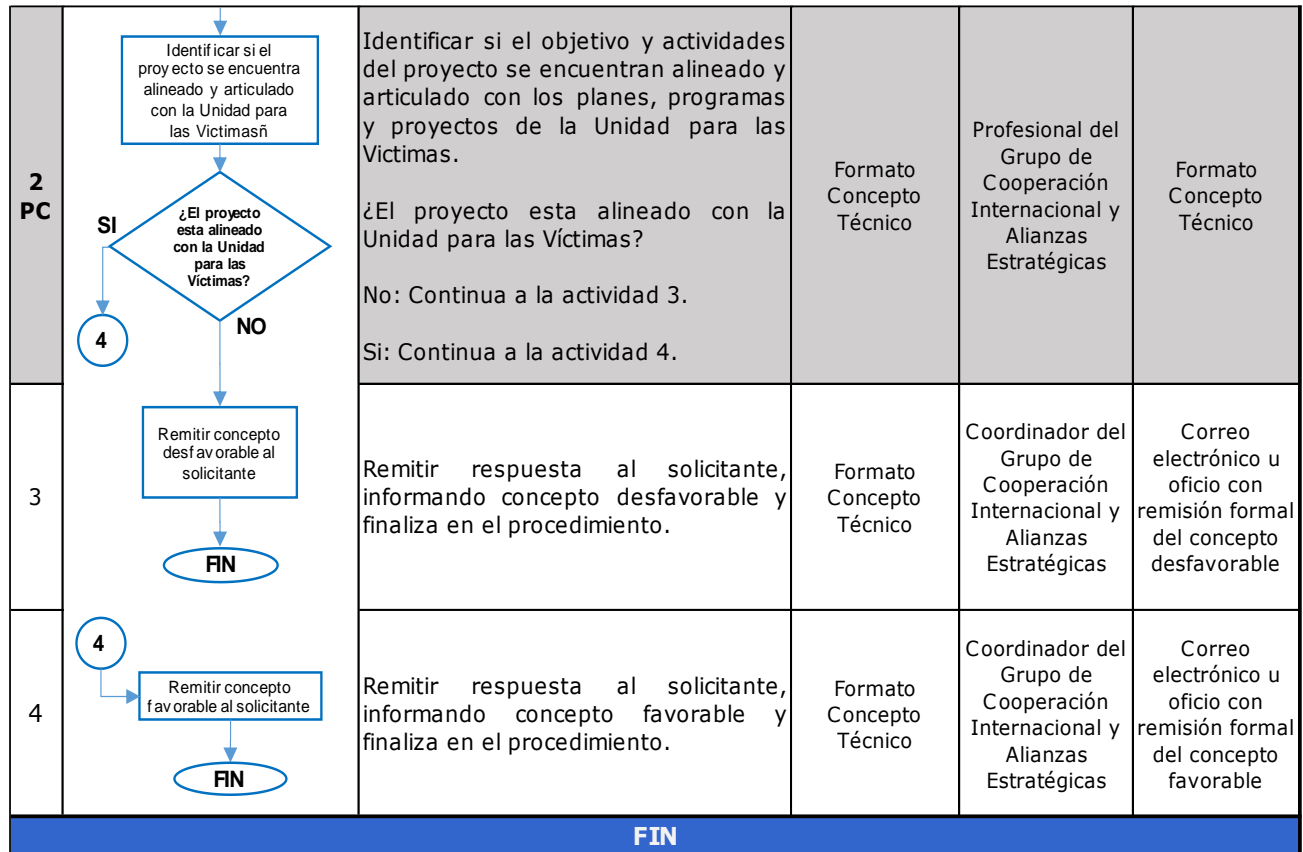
| 2 PC | Identificar si el proyecto se encuentra alineado y articulado con la Unidad para las Victimasñ ¿El proyecto esta alineado con la Unidad para las Víctimas? SI 4 NO | Identificar si el objetivo y actividades del proyecto se encuentran alineado y articulado con los planes, programas y proyectos de la Unidad para las Victimas. ¿El proyecto esta alineado con la Unidad para las Víctimas? No: Continua a la actividad 3. Si: Continua a la actividad 4. | Formato Concepto Técnico | Profesional del Grupo de Cooperación Internacional y Alianzas Estratégicas | Formato Concepto Técnico |
|---|---|---|---|---|---|
| 3 | Remitir concepto desfavorable al solicitante FIN | Remitir respuesta al solicitante, informando concepto desfavorable y finaliza en el procedimiento. | Formato Concepto Técnico | Coordinador del Grupo de Cooperación Internacional y Alianzas Estratégicas | Correo electrónico u oficio con remisión formal del concepto desfavorable |
| 4 | 4 Remitir concepto favorable al solicitante FIN | Remitir respuesta al solicitante, informando concepto favorable y finaliza en el procedimiento. | Formato Concepto Técnico | Coordinador del Grupo de Cooperación Internacional y Alianzas Estratégicas | Correo electrónico u oficio con remisión formal del concepto favorable |

FIN